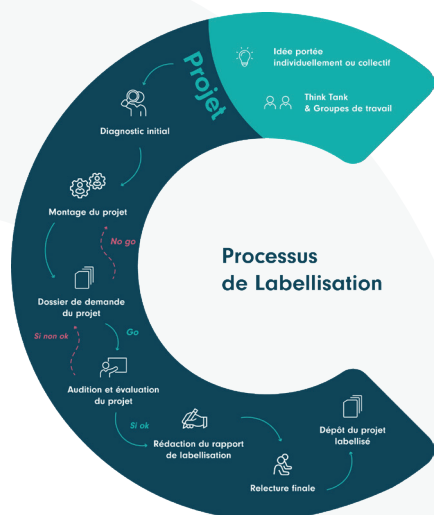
Projet

Idée portée individuellement ou collectif

Think Tank & Groupes de travail

Diagnostic initial

Montage du projet

No go

Processus de Labellisation

Dossier de demande du projet

Go

Si non ok

Audition et évaluation du projet

Si ok

Rédaction du rapport de labellisation

Dépôt du projet labellisé

Relecture finale